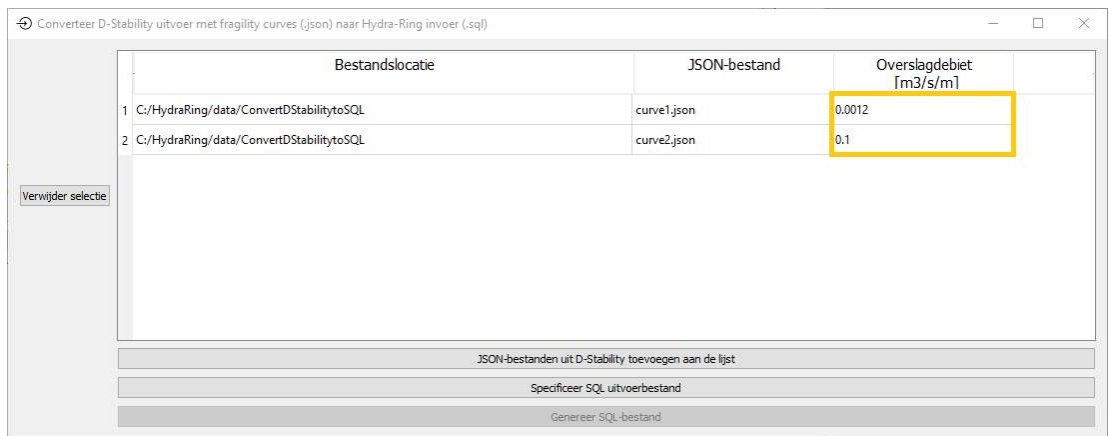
Converteer D-Stability uitvoer met fragility curves (.json) naar Hydra-Ring invoer (.sql)

| | Bestandslocatie | JSON-bestand | Overslagdebiet [m3/s/m] |
|---|---|---|---|
| 1 | C:/HydraRing/data/ConvertDStabilitytoSQL | curve1.json | 0.0012 |
| 2 | C:/HydraRing/data/ConvertDStabilitytoSQL | curve2.json | 0.1 |

Verwijder selectie

JSON-bestanden uit D-Stability toevoegen aan de lijst

Specificeer SQL uitvoerbestand

Genereer SQL-bestand